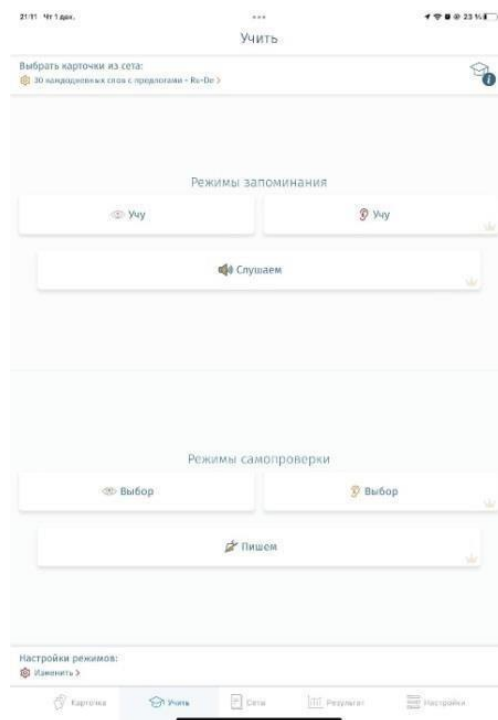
21:11 Чт 1 дек.

23 %

Учить

Выбрать карточки из сета:
30 наиболее употребительных слов с предлогами • Ru-De >

Режимы запоминания

Учу

Учу

Слушаем

Режимы самопроверки

Выбор

Выбор

Пишем

Настройки режимов:
Изменить >

Карточка

Учить

Сеты

Результат

Настройки